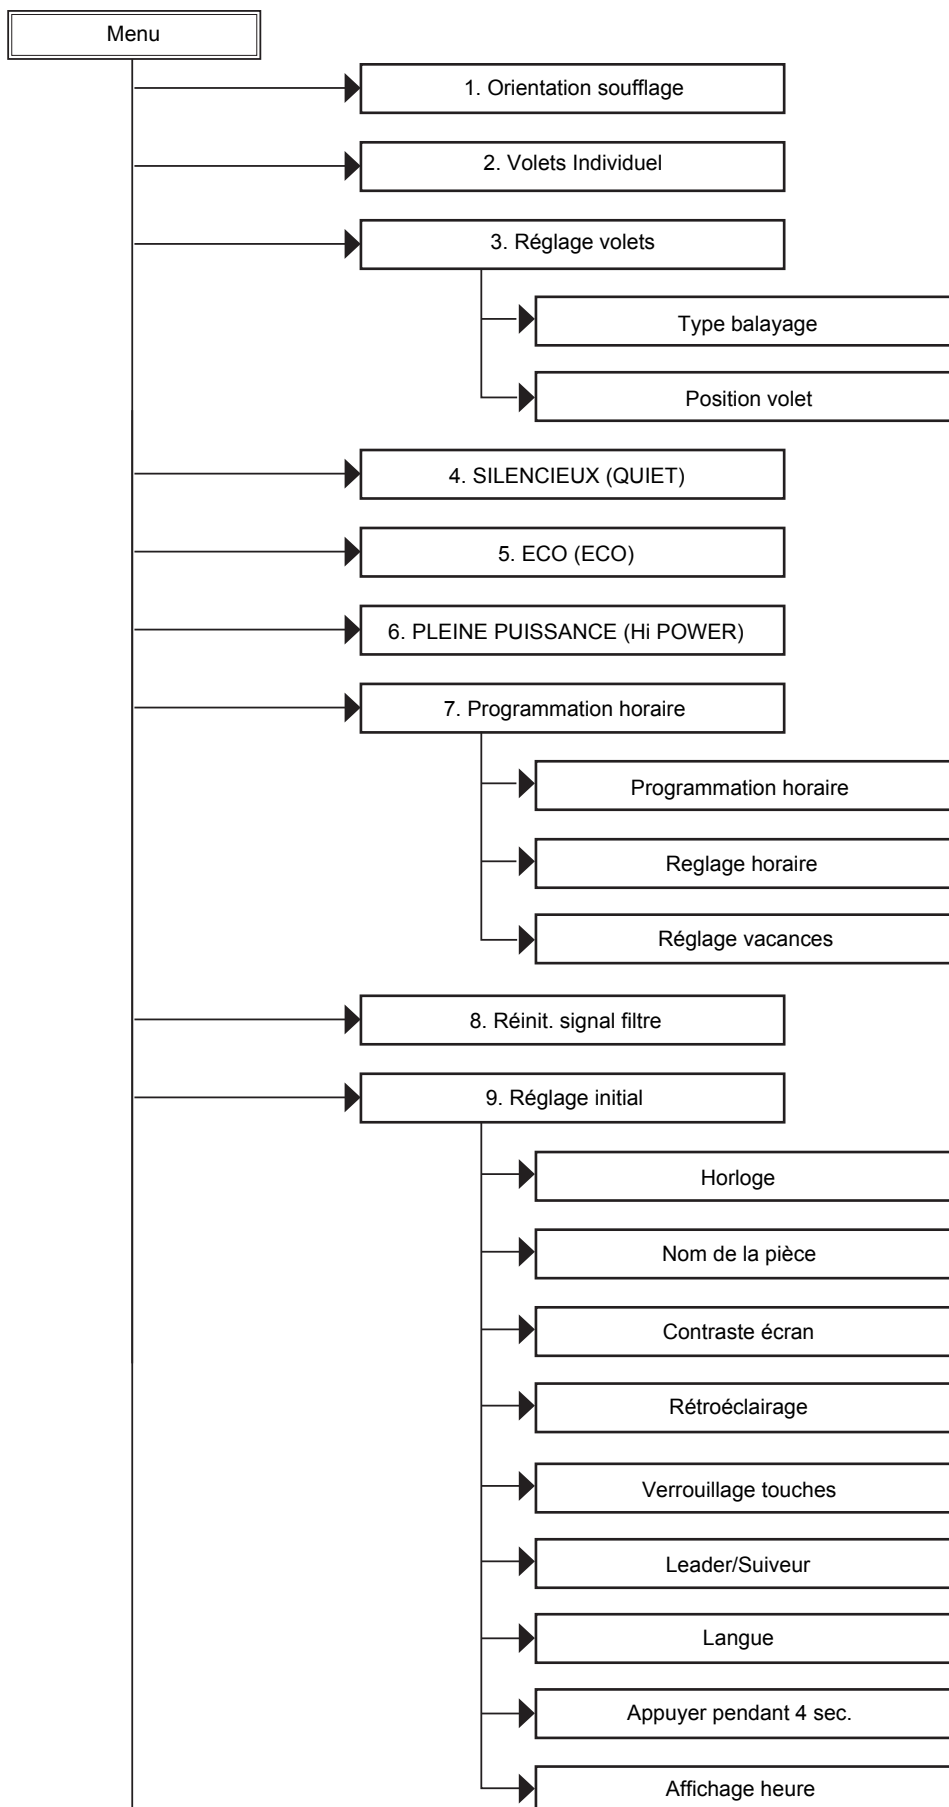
Menu

1. Orientation soufflage

2. Volets Individuel

3. Réglage volets

Type balayage

Position volet

4. SILENCIEUX (QUIET)

5. ECO (ECO)

6. PLEINE PUISSANCE (Hi POWER)

7. Programmation horaire

Programmation horaire

Reglage horaire

Réglage vacances

8. Réinit. signal filtre

9. Réglage initial

Horloge

Nom de la pièce

Contraste écran

Rétroéclairage

Verrouillage touches

Leader/Suiveur

Langue

Appuyer pendant 4 sec.

Affichage heure